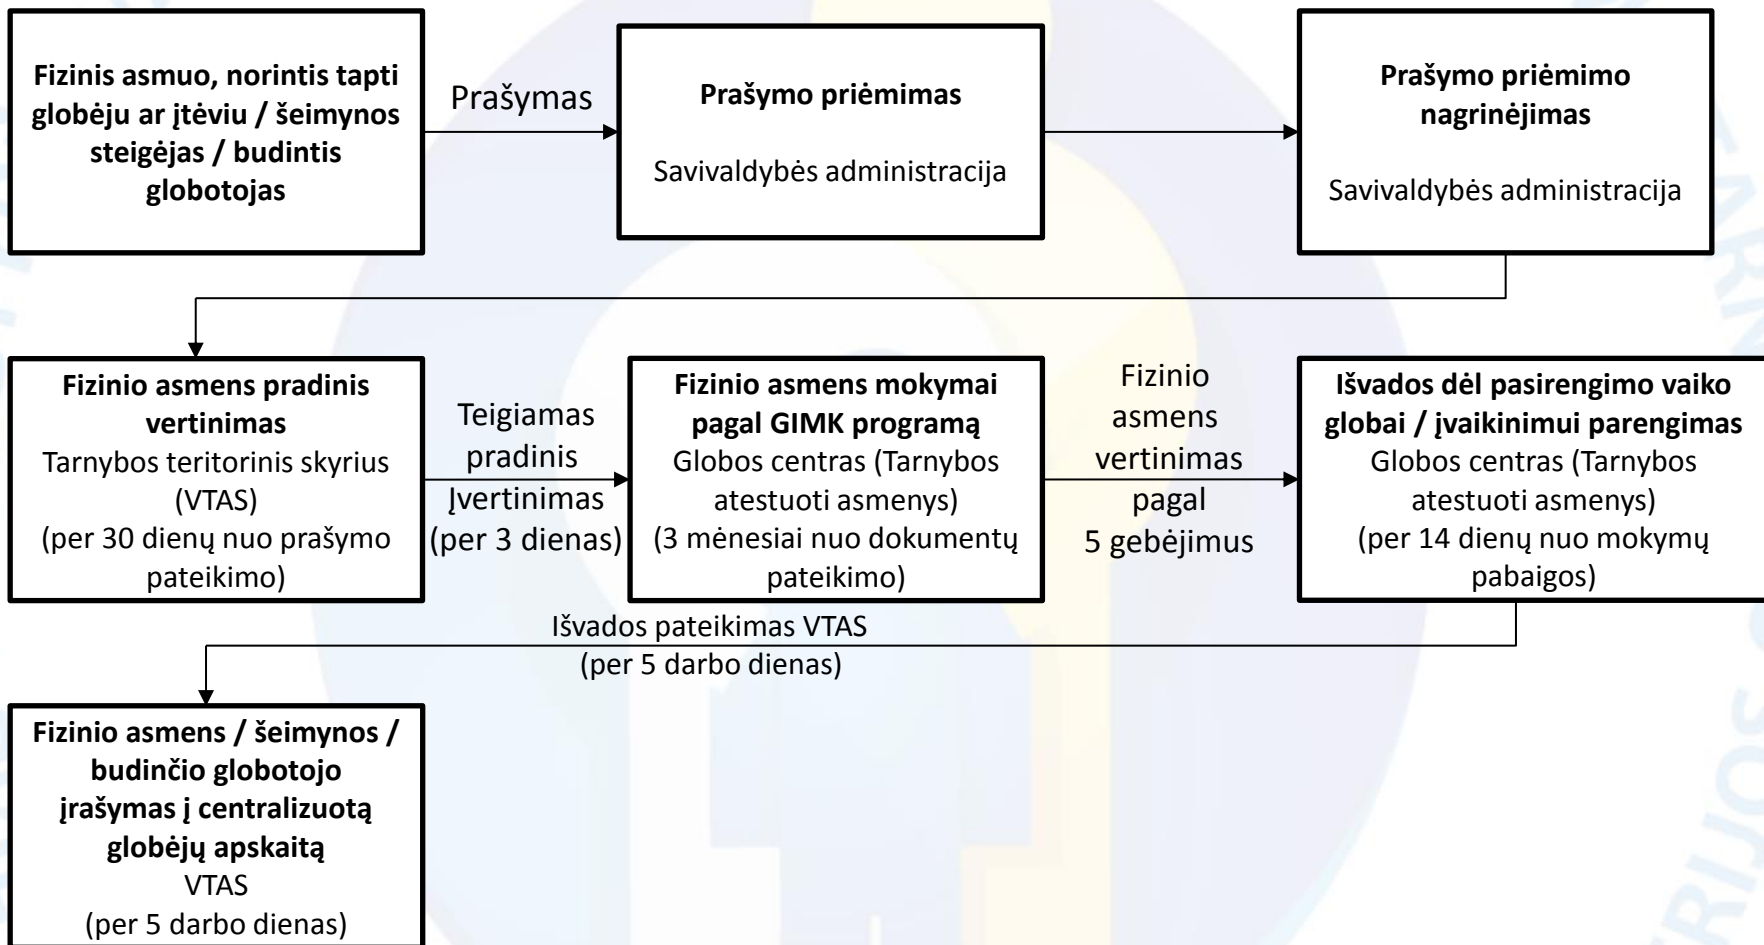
**Fizinis asmuo, norintis tapti globėju ar įtėviu / šeimynos steigėjas / budintis globotojas**

Prašymas

**Prašymo priėmimas**

Savivaldybės administracija

**Prašymo priėmimo nagrinėjimas**

Savivaldybės administracija

**Fizinio asmens pradinis vertinimas**
Tarnybos teritorinis skyrius (VTAS)
(per 30 dienų nuo prašymo pateikimo)

Teigiamas pradinis Įvertinimas (per 3 dienas)

**Fizinio asmens mokymai pagal GIMK programą**
Globos centras (Tarnybos atestuoti asmenys)
(3 mėnesiai nuo dokumentų pateikimo)

Fizinio asmens vertinimas pagal 5 gebėjimus

**Išvados dėl pasirengimo vaiko globai / įvaikinimui parengimas**
Globos centras (Tarnybos atestuoti asmenys)
(per 14 dienų nuo mokymų pabaigos)

Išvados pateikimas VTAS
(per 5 darbo dienas)

**Fizinio asmens / šeimynos / budinčio globotojo įrašymas į centralizuotą globėjų apskaitą**
VTAS
(per 5 darbo dienas)